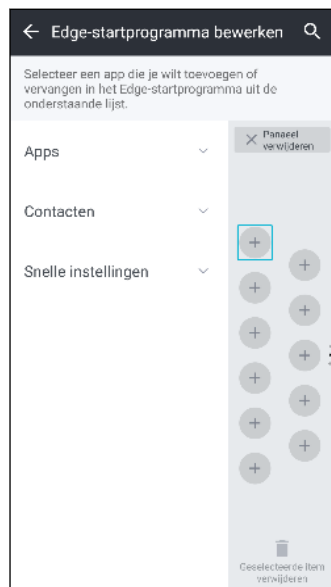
← Edge-startprogramma bewerken

Selecteer een app die je wilt toevoegen of vervangen in het Edge-startprogramma uit de onderstaande lijst.

Apps

Contacten

Snelle instellingen

× Paneel verwijderen

Geselecteerde item verwijderen